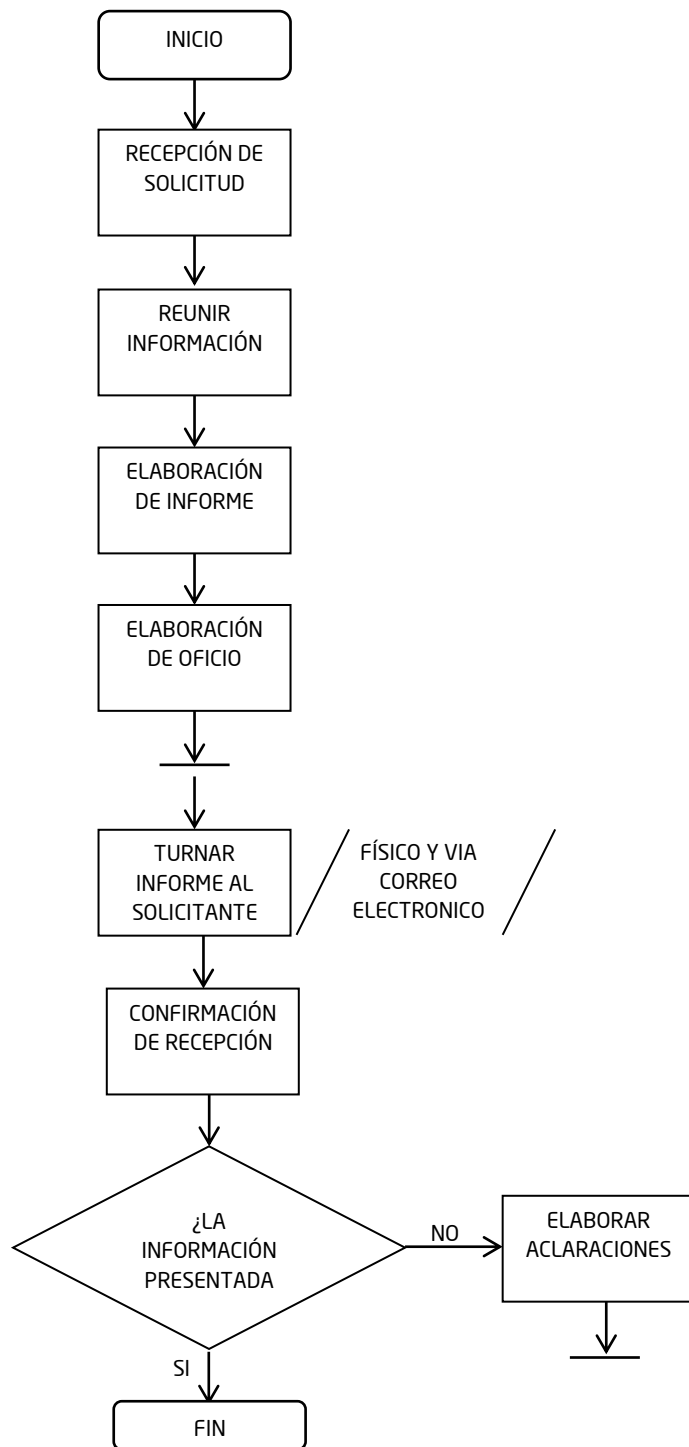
INICIO

RECEPCIÓN DE SOLICITUD

REUNIR INFORMACIÓN

ELABORACIÓN DE INFORME

ELABORACIÓN DE OFICIO

TURNAR INFORME AL SOLICITANTE

FÍSICO Y VIA CORREO ELECTRONICO

CONFIRMACIÓN DE RECEPCIÓN

¿LA INFORMACIÓN PRESENTADA

NO

ELABORAR ACLARACIONES

SI

FIN